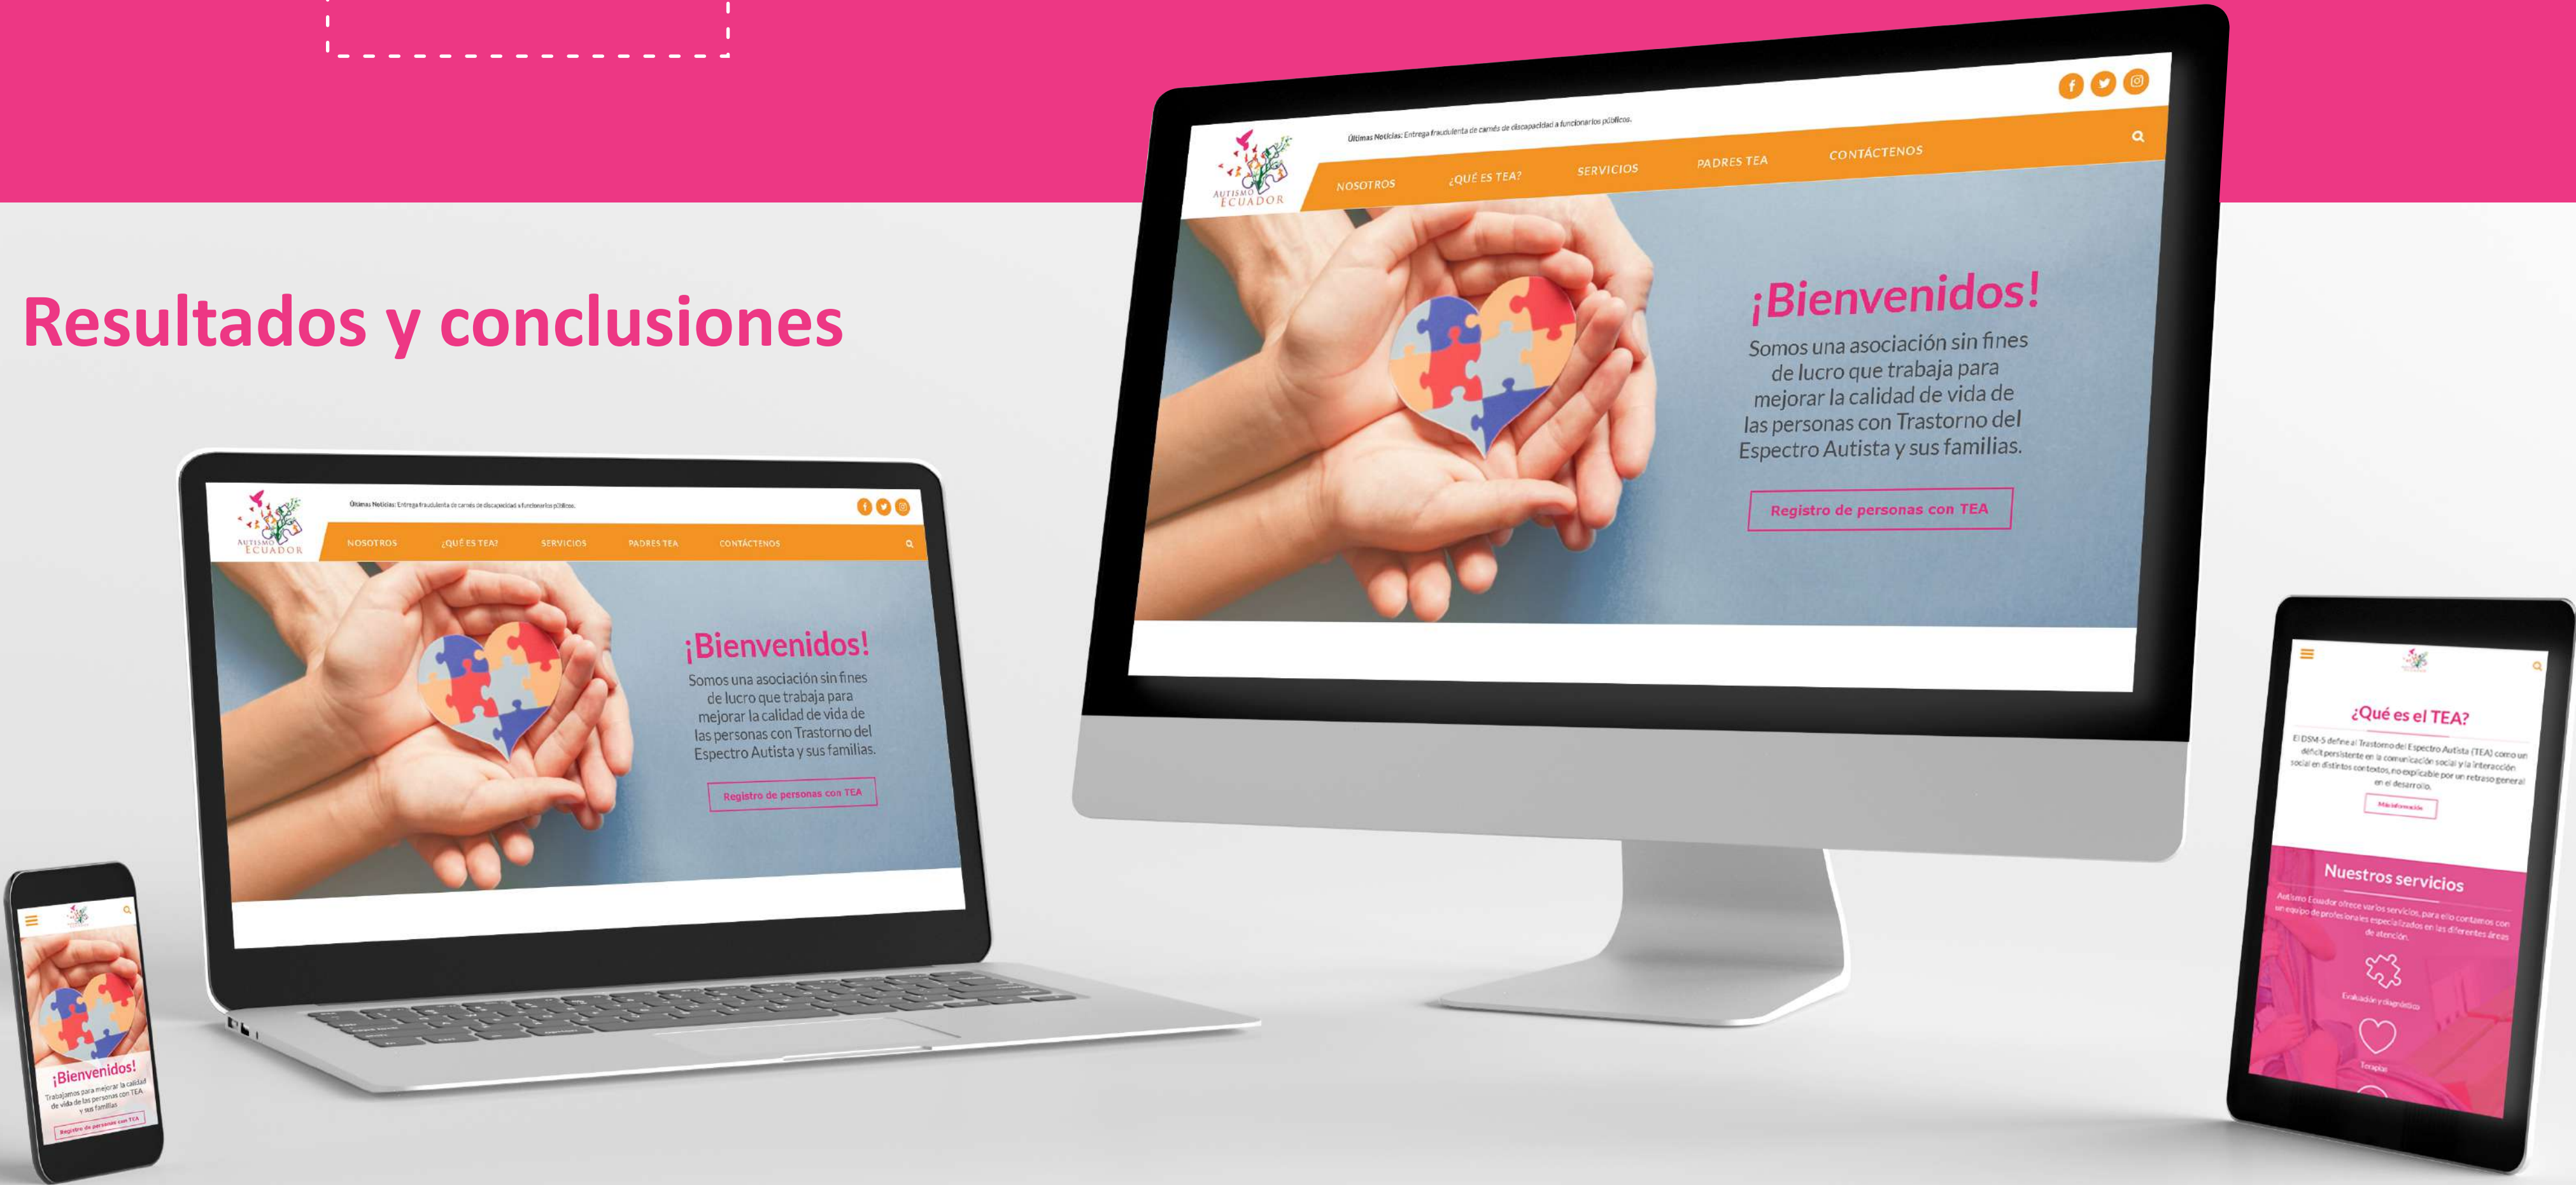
Resultados y conclusiones

AUTISMO ECUADOR

Últimas Noticias: Entrega fraudulenta de carnés de discapacidad a funcionarios públicos.

NOSOTROS ¿QUÉ ES TEA? SERVICIOS PADRES TEA CONTÁCTENOS

¡Bienvenidos!

Somos una asociación sin fines de lucro que trabaja para mejorar la calidad de vida de las personas con Trastorno del Espectro Autista y sus familias.

Registro de personas con TEA

AUTISMO ECUADOR

Últimas Noticias: Entrega fraudulenta de carnés de discapacidad a funcionarios públicos.

NOSOTROS ¿QUÉ ES TEA? SERVICIOS PADRES TEA CONTÁCTENOS

¡Bienvenidos!

Somos una asociación sin fines de lucro que trabaja para mejorar la calidad de vida de las personas con Trastorno del Espectro Autista y sus familias.

Registro de personas con TEA

¿Qué es el TEA?

El DSM-5 define al Trastorno del Espectro Autista (TEA) como un déficit persistente en la comunicación social y la interacción social en distintos contextos, no explicable por un retraso general en el desarrollo.

Más información

Nuestros servicios

Autismo Ecuador ofrece varios servicios, para ello contamos con un equipo de profesionales especializados en las diferentes áreas de atención.

Evaluación y diagnóstico

Terapias

¡Bienvenidos!

Trabajamos para mejorar la calidad de vida de las personas con TEA y sus familias

Registro de personas con TEA